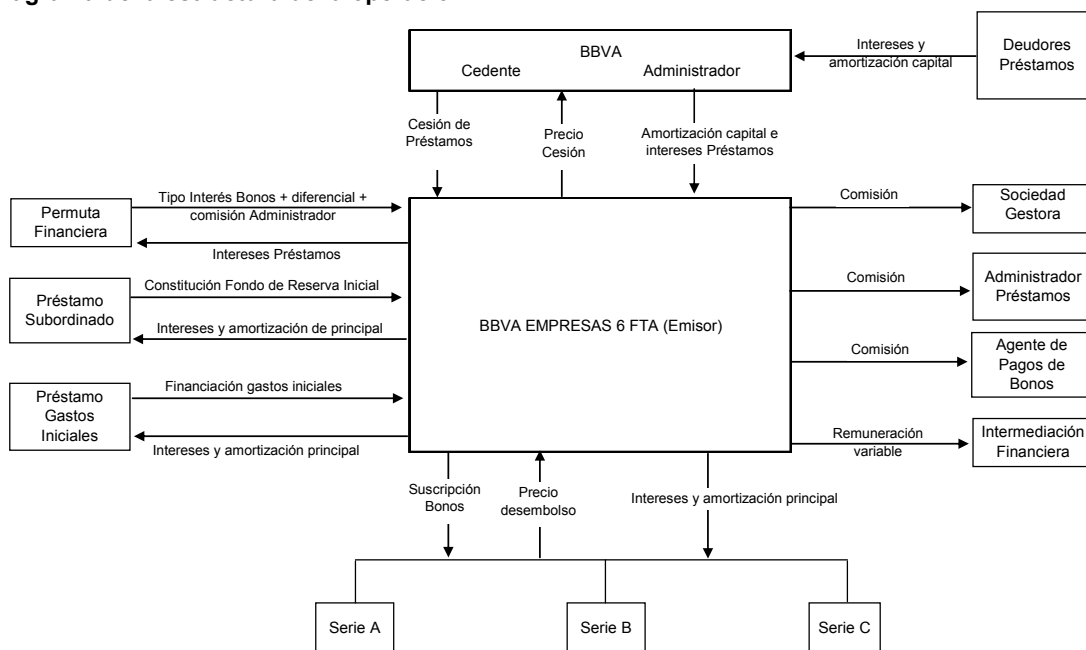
BBVA
Cedente
Administrador

Intereses y amortización capital

Deudores Préstamos

Cesión de Préstamos

Precio Cesión

Amortización capital e intereses Préstamos

Permuta Financiera

Tipo Interés Bonos + diferencial + comisión Administrador

Intereses Préstamos

Préstamo Subordinado

Constitución Fondo de Reserva Inicial

Intereses y amortización de principal

Préstamo Gastos Iniciales

Financiación gastos iniciales

Intereses y amortización principal

BBVA EMPRESAS 6 FTA (Emisor)

Comisión

Sociedad Gestora

Comisión

Administrador Préstamos

Comisión

Agente de Pagos de Bonos

Remuneración variable

Intermediación Financiera

Suscripción Bonos

Precio desembolso

Intereses y amortización principal

Serie A

Serie B

Serie C